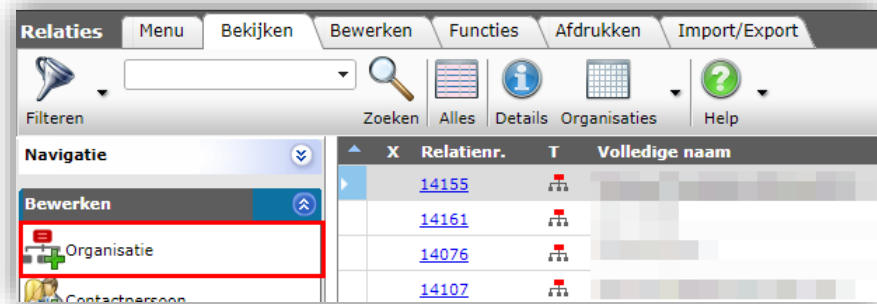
Relaties | Menu | Bekijken | Bewerken | Functies | Afdrukken | Import/Export

Filteren | Zoeken | Alles | Details | Organisaties | Help

Navigatie

Bewerken

Organisatie

Contactpersoon

| X | Relatienr. | T | Volledige naam |
|---|---|---|---|
| | 14155 | | |
| | 14161 | | |
| | 14076 | | |
| | 14107 | | |